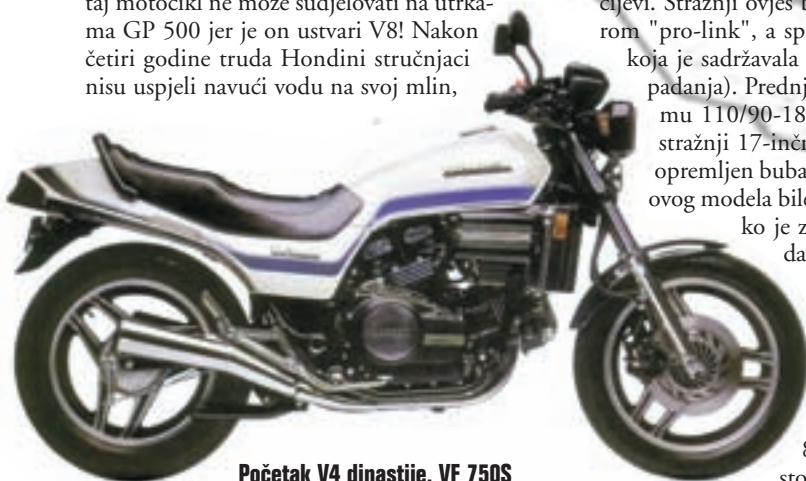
taj motocikl ne može sudjelovati na utrkama GP 500 jer je on ustvari V8! Nakon četiri godine truda Hondini stručnjaci nisu uspjeli navući vodu na svoj mlin,

cijevi. Stražnji ovjes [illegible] rom "pro-link", a sp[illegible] koja je sadržavala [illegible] padanja). Prednj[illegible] mu 110/90-18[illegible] stražnji 17-inčn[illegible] opremljen buba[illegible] ovog modela bil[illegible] ko je z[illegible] da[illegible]

8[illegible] sto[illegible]

Početak V4 dinastije, VF 750S